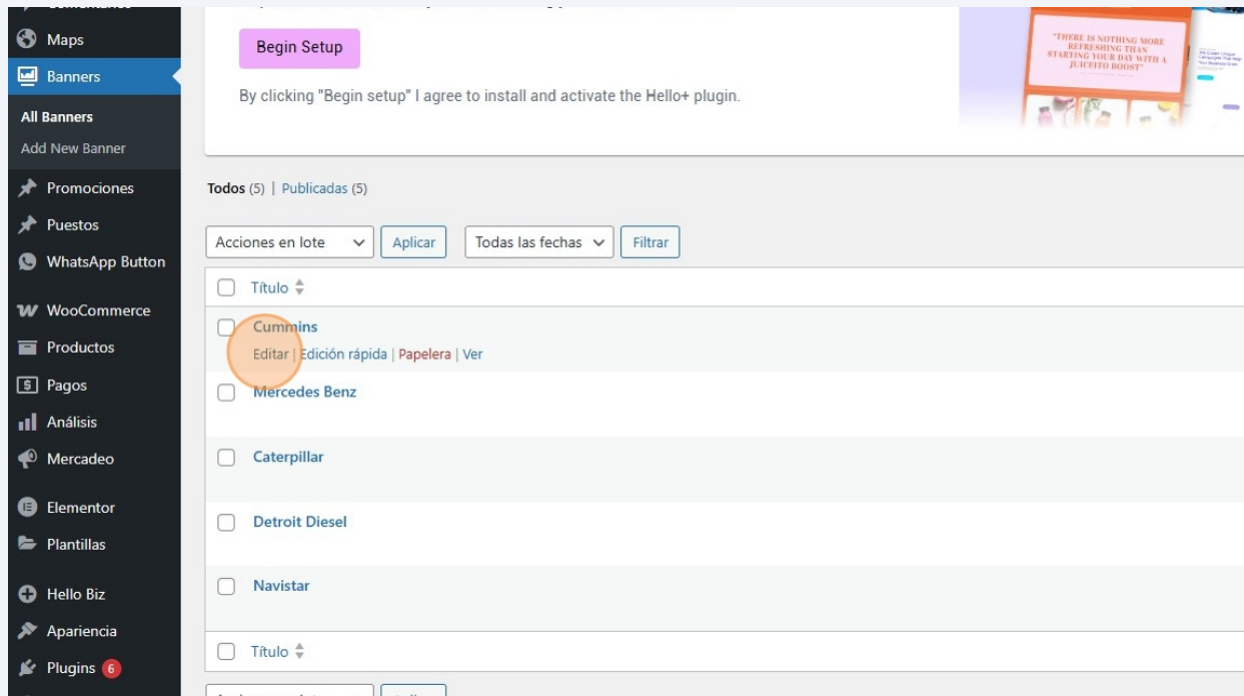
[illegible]
Maps
Banners
All Banners
Add New Banner
Promociones
Puestos
WhatsApp Button
WooCommerce
Productos
Pagos
Análisis
Mercadeo
Elementor
Plantillas
Hello Biz
Apariencia
Plugins 6

Begin Setup

By clicking "Begin setup" I agree to install and activate the Hello+ plugin.

"THERE IS NOTHING MORE REFRESHING THAN STARTING YOUR DAY WITH A JUICEITO BOOST"

Todos (5) | Publicadas (5)

Acciones en lote | Aplicar | Todas las fechas | Filtrar

Título

Cummins
Editar | Edición rápida | Papelera | Ver

Mercedes Benz

Caterpillar

Detroit Diesel

Navistar

Título